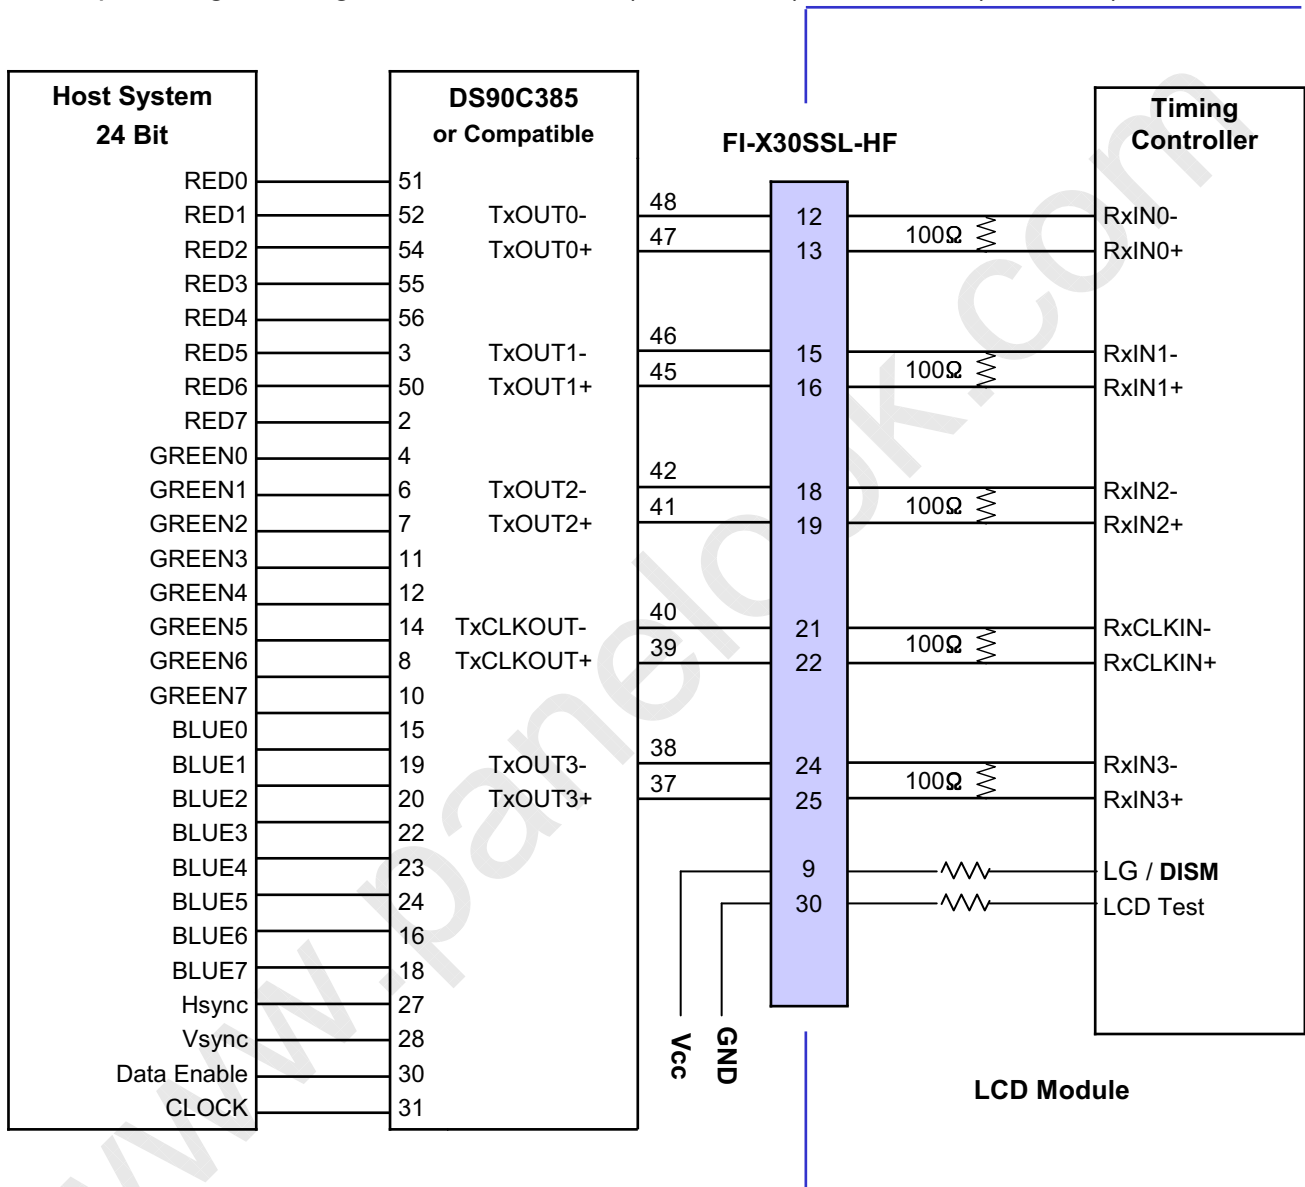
Host System
24 Bit

RED0
RED1
RED2
RED3
RED4
RED5
RED6
RED7
GREEN0
GREEN1
GREEN2
GREEN3
GREEN4
GREEN5
GREEN6
GREEN7
BLUE0
BLUE1
BLUE2
BLUE3
BLUE4
BLUE5
BLUE6
BLUE7
Hsync
Vsync
Data Enable
CLOCK

DS90C385
or Compatible

51
52
54
55
56
3
50
2
4
6
7
11
12
14
8
10
15
19
20
22
23
24
16
18
27
28
30
31

TxOUT0-
TxOUT0+
TxOUT1-
TxOUT1+
TxOUT2-
TxOUT2+
TxCLKOUT-
TxCLKOUT+
TxOUT3-
TxOUT3+

48
47
46
45
42
41
40
39
38
37

FI-X30SSL-HF

12
13
15
16
18
19
21
22
24
25
9
30

Vcc
GND

100Ω
100Ω
100Ω
100Ω
100Ω

Timing
Controller

RxIN0-
RxIN0+
RxIN1-
RxIN1+
RxIN2-
RxIN2+
RxCLKIN-
RxCLKIN+
RxIN3-
RxIN3+
LG / DISM
LCD Test

LCD Module

www.panelook.com